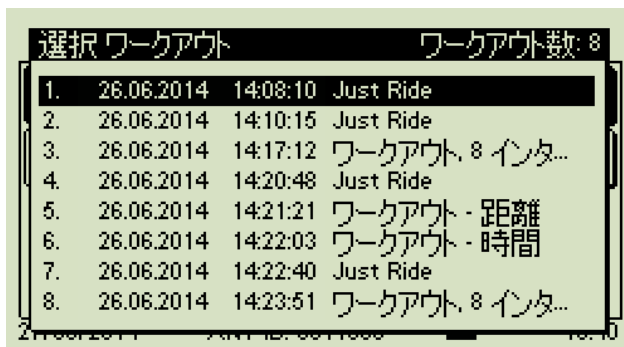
選択 ワークアウト　ワークアウト数: 8

1. 26.06.2014 14:08:10 Just Ride
2. 26.06.2014 14:10:15 Just Ride
3. 26.06.2014 14:17:12 ワークアウト 8 インタ...
4. 26.06.2014 14:20:48 Just Ride
5. 26.06.2014 14:21:21 ワークアウト - 距離
6. 26.06.2014 14:22:03 ワークアウト - 時間
7. 26.06.2014 14:22:40 Just Ride
8. 26.06.2014 14:23:51 ワークアウト 8 インタ...

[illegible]